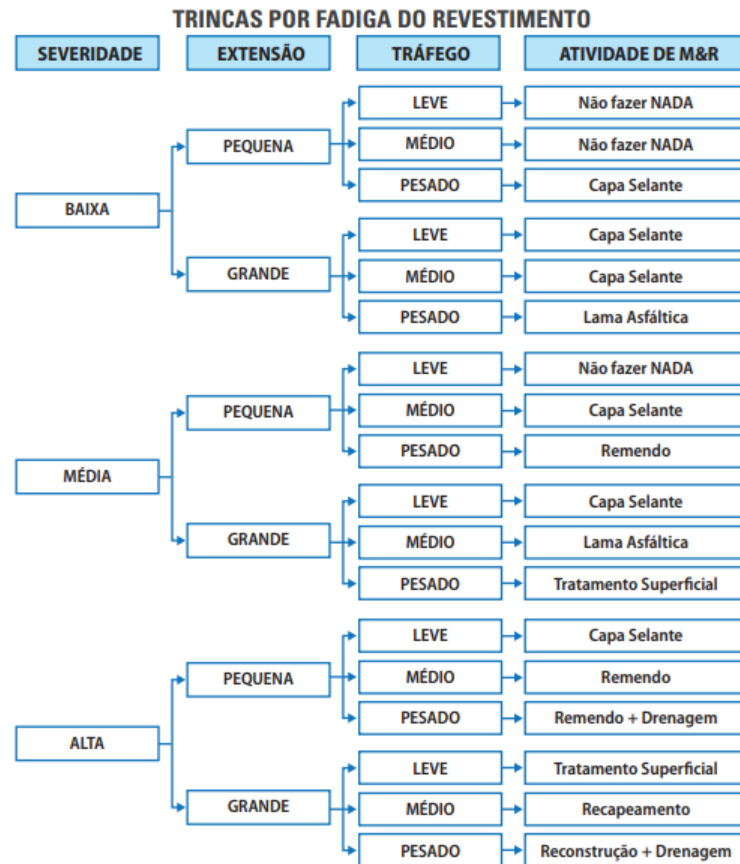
TRINCAS POR FADIGA DO REVESTIMENTO

SEVERIDADE
EXTENSÃO
TRÁFEGO
ATIVIDADE DE M&R

BAIXA
PEQUENA
LEVE
Não fazer NADA
MÉDIO
Não fazer NADA
PESADO
Capa Selante
GRANDE
LEVE
Capa Selante
MÉDIO
Capa Selante
PESADO
Lama Asfáltica

MÉDIA
PEQUENA
LEVE
Não fazer NADA
MÉDIO
Capa Selante
PESADO
Remendo
GRANDE
LEVE
Capa Selante
MÉDIO
Lama Asfáltica
PESADO
Tratamento Superficial

ALTA
PEQUENA
LEVE
Capa Selante
MÉDIO
Remendo
PESADO
Remendo + Drenagem
GRANDE
LEVE
Tratamento Superficial
MÉDIO
Recapeamento
PESADO
Reconstrução + Drenagem